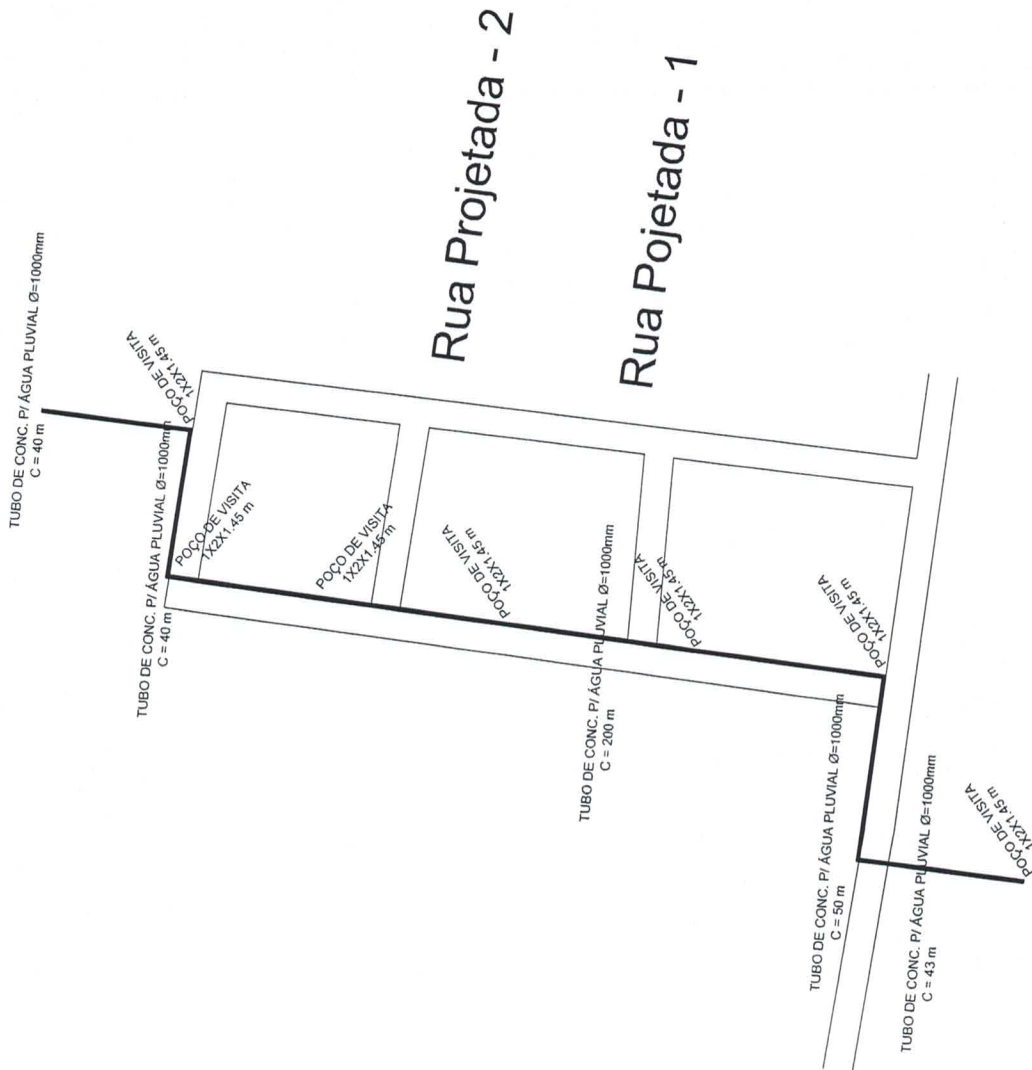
Rua Projetada - 2

Rua Pojetada - 1

TUBO DE CONC. P/ ÁGUA PLUVIAL Ø=1000mm
C = 40 m

POÇO DE VISITA
1X2X1.45 m

TUBO DE CONC. P/ ÁGUA PLUVIAL Ø=1000mm
C = 40 m

POÇO DE VISITA
1X2X1.45 m

POÇO DE VISITA
1X2X1.45 m

POÇO DE VISITA
1X2X1.45 m

POÇO DE VISITA
1X2X1.45 m

TUBO DE CONC. P/ ÁGUA PLUVIAL Ø=1000mm
C = 200 m

POÇO DE VISITA
1X2X1.45 m

POÇO DE VISITA
1X2X1.45 m

TUBO DE CONC. P/ ÁGUA PLUVIAL Ø=1000mm
C = 50 m

TUBO DE CONC. P/ ÁGUA PLUVIAL Ø=1000mm
C = 43 m

POÇO DE VISITA
1X2X1.45 m